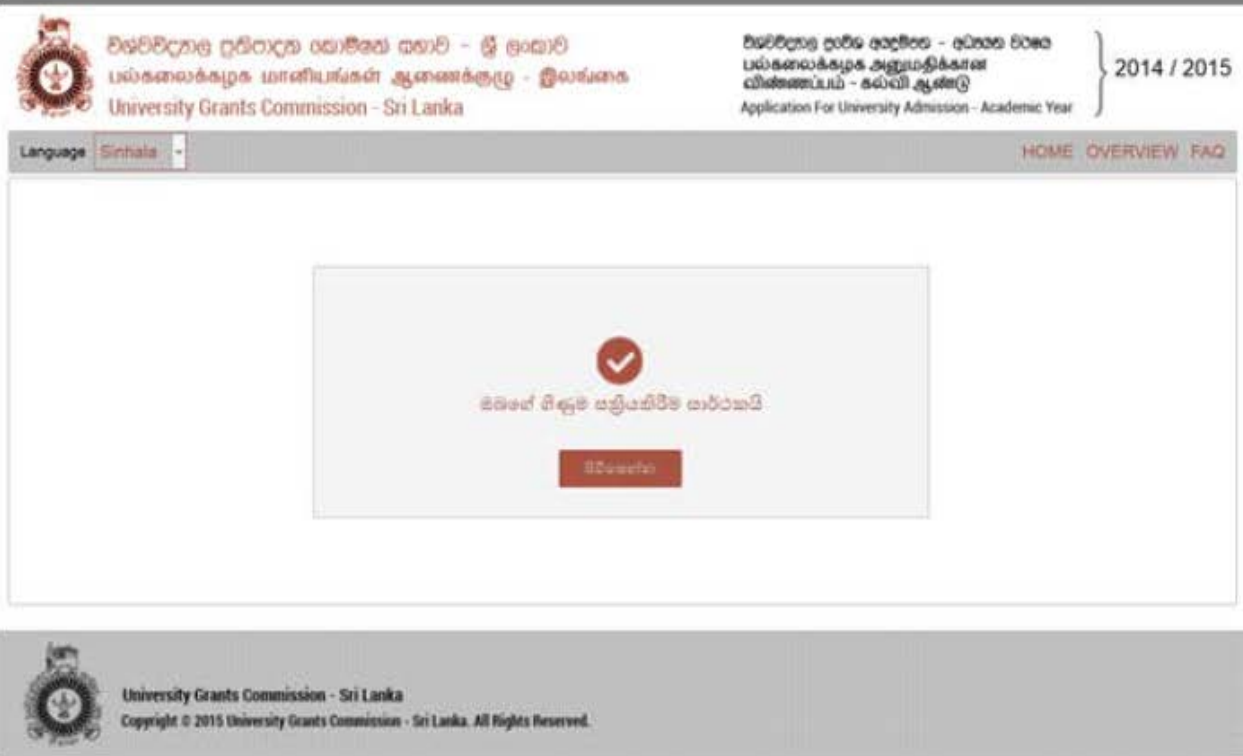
විශ්වවිද්‍යාල ප්‍රතිපාදන කොමිෂන් සභාව - ශ්‍රී ලංකාව
பல்கலைக்கழக மானியங்கள் ஆணைக்குழு - இலங்கை
University Grants Commission - Sri Lanka

විශ්වවිද්‍යාල ප්‍රවේශ අයදුම්පත - අධ්‍යයන වර්ෂය
பல்கலைக்கழக அனுமதிக்கான விண்ணப்பம் - கல்வி ஆண்டு
Application For University Admission - Academic Year

2014 / 2015

Language Sinhala

HOME OVERVIEW FAQ

ඔබගේ ගිණුම සක්‍රියකිරීම සාර්ථකයි

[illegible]

University Grants Commission - Sri Lanka
Copyright © 2015 University Grants Commission - Sri Lanka. All Rights Reserved.